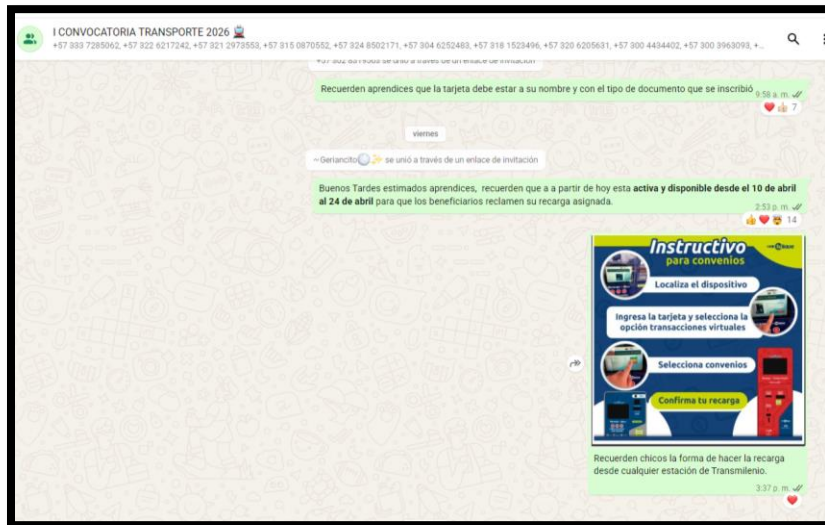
I CONVOCATORIA TRANSPORTE 2026 🚆
+57 333 7285062, +57 322 6217242, +57 321 2973553, +57 315 0870552, +57 324 8502171, +57 304 6252483, +57 318 1523496, +57 320 6205631, +57 300 4434402, +57 300 3963093, +...

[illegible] se unió a través de un enlace de invitación

Recuerden aprendices que la tarjeta debe estar a su nombre y con el tipo de documento que se inscribió 9:58 a. m.
❤️👍 7

viernes

~ Geriancito se unió a través de un enlace de invitación

Buenos Tardes estimados aprendices, recuerden que a a partir de hoy esta **activa y disponible desde el 10 de abril al 24 de abril** para que los beneficiarios reclamen su recarga asignada.
2:53 p. m.
👍❤️ 14

Instructivo
para convenios
Localiza el dispositivo
Ingresa la tarjeta y selecciona la opción transacciones virtuales
Selecciona convenios
Confirma tu recarga

Recuerden chicos la forma de hacer la recarga desde cualquier estación de Transmilenio.
3:37 p. m.
❤️